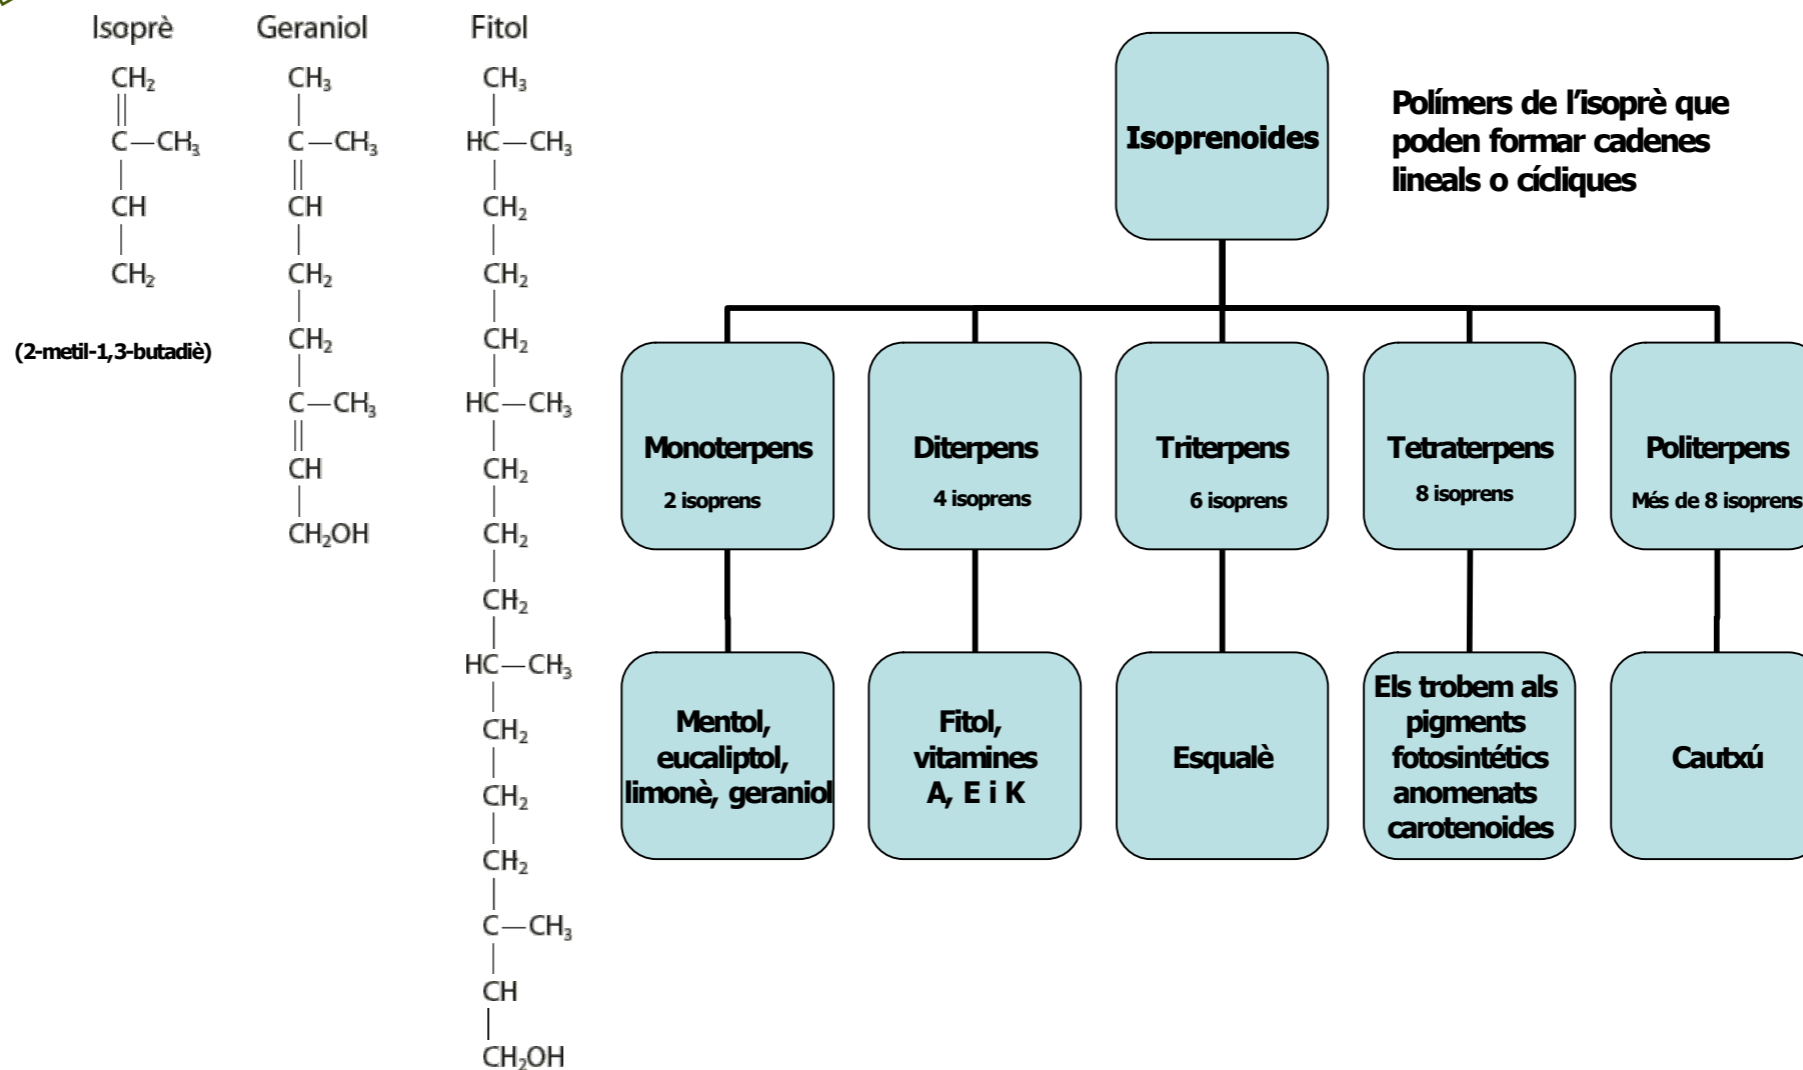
Isoprè

$CH_2$
||
$C-CH_3$
|
$CH$
|
$CH_2$

(2-metil-1,3-butadiè)

Geraniol

$CH_3$
|
$C-CH_3$
||
$CH$
|
$CH_2$
|
$CH_2$
|
$C-CH_3$
||
$CH$
|
$CH_2OH$

Fitol

$CH_3$
|
$HC-CH_3$
|
$CH_2$
|
$CH_2$
|
$CH_2$
|
$HC-CH_3$
|
$CH_2$
|
$CH_2$
|
$CH_2$
|
$HC-CH_3$
|
$CH_2$
|
$CH_2$
|
$CH_2$
|
$C-CH_3$
||
$CH$
|
$CH_2OH$

Isoprenoides

Polímers de l'isoprè que poden formar cadenes lineals o cícliques

Monoterpens
2 isoprens

Diterpens
4 isoprens

Triterpens
6 isoprens

Tetraterpens
8 isoprens

Politerpens
Més de 8 isoprens

Mentol, eucaliptol, limonè, geraniol

Fitol, vitamines A, E i K

Esqualè

Els trobem als pigments fotosintétics anomenats carotenoides

Cautxú